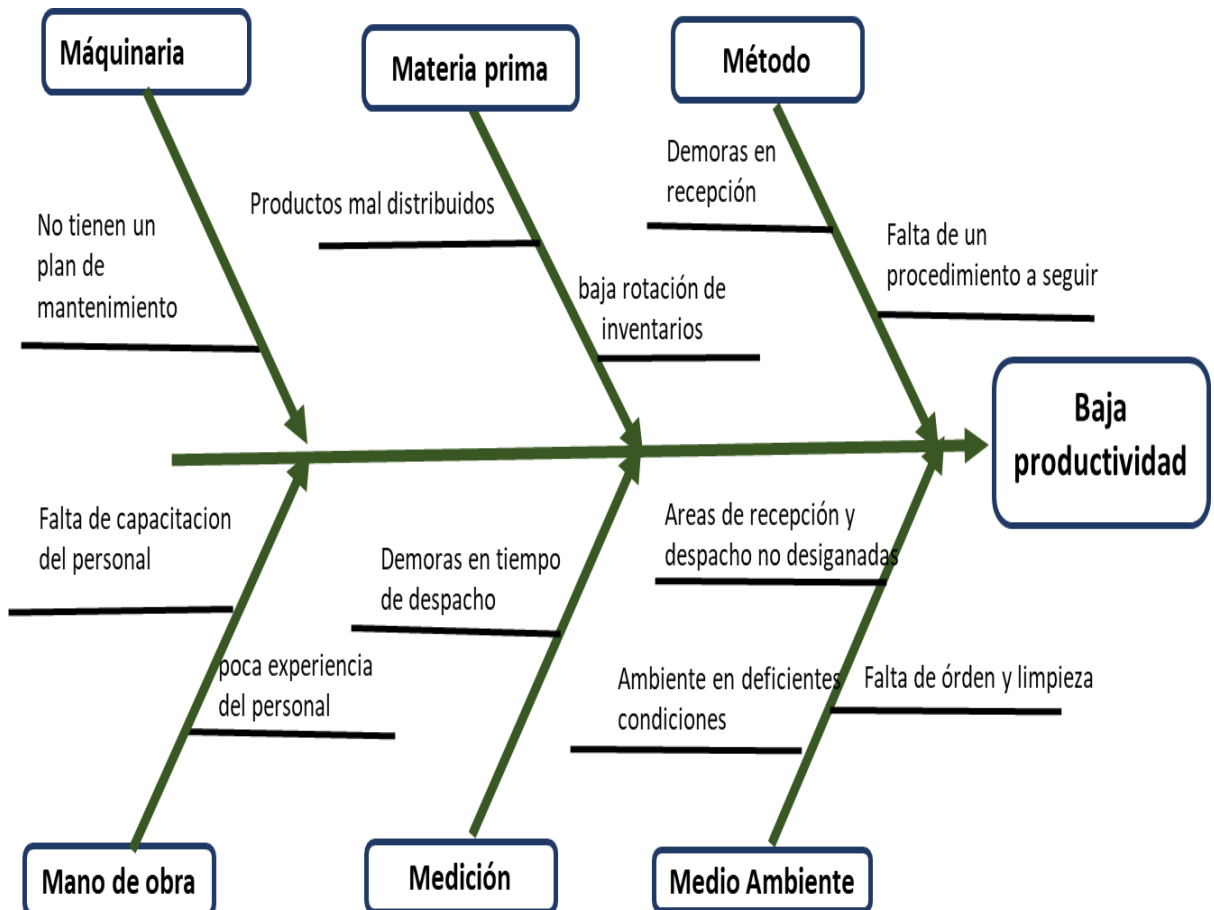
Máquinaria

Materia prima

Método

No tienen un plan de mantenimiento

Productos mal distribuidos

baja rotación de inventarios

Demoras en recepción

Falta de un procedimiento a seguir

Baja productividad

Falta de capacitacion del personal

poca experiencia del personal

Demoras en tiempo de despacho

Areas de recepción y despacho no desiganadas

Ambiente en deficientes condiciones

Falta de órden y limpieza

Mano de obra

Medición

Medio Ambiente